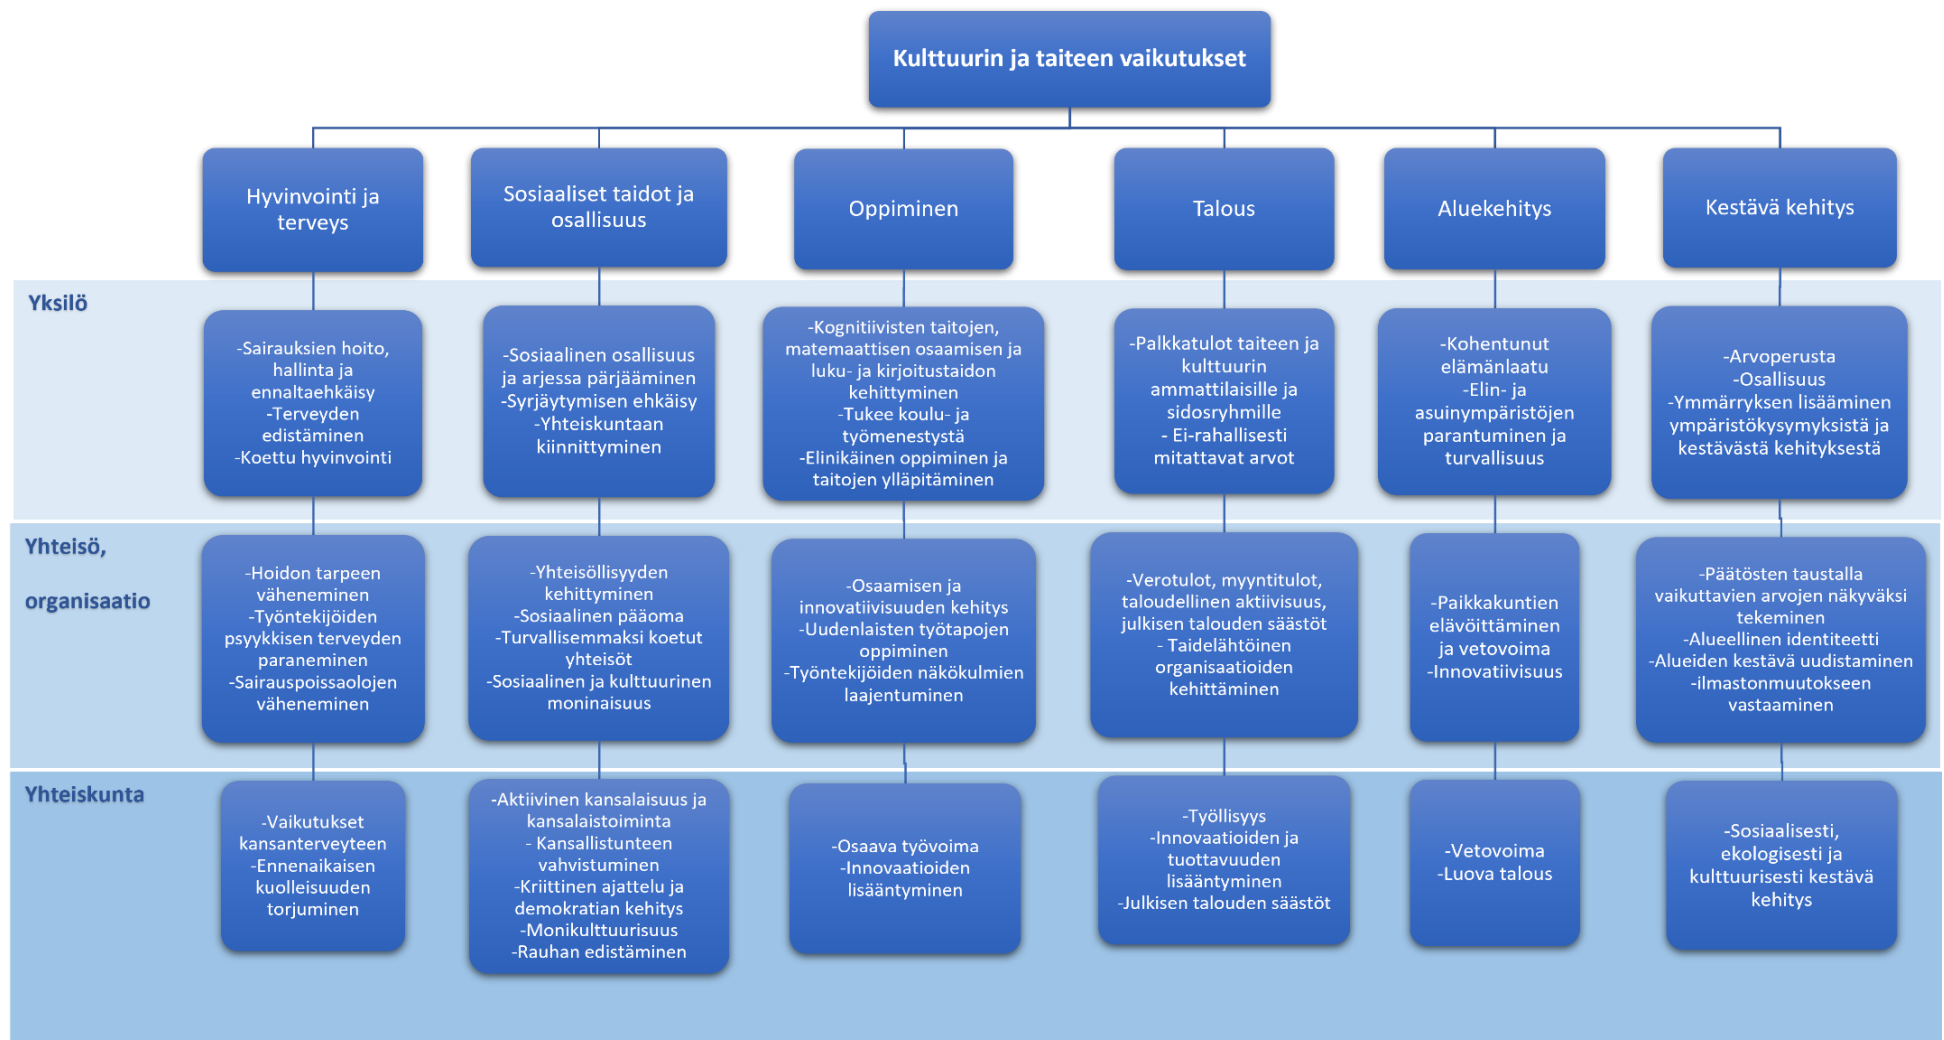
Kulttuurin ja taiteen vaikutukset

Hyvinvointi ja terveys

Sosiaaliset taidot ja osallisuus

Oppiminen

Talous

Aluekehitys

Kestävä kehitys

Yksilö

-Sairauksien hoito, hallinta ja ennaltaehkäisy
-Terveyden edistäminen
-Koettu hyvinvointi

-Sosiaalinen osallisuus ja arjessa pärjääminen
-Syrjäytymisen ehkäisy
-Yhteiskuntaan kiinnittyminen

-Kognitiivisten taitojen, matemaattisen osaamisen ja luku- ja kirjoitustaidon kehittyminen
-Tukee koulu- ja työmenestystä
-Elinikäinen oppiminen ja taitojen ylläpitäminen

-Palkkatulot taiteen ja kulttuurin ammattilaisille ja sidosryhmille
- Ei-rahallisesti mitattavat arvot

-Kohentunut elämänlaatu
-Elin- ja asuinympäristöjen parantuminen ja turvallisuus

-Arvoperusta
-Osallisuus
-Ymmärryksen lisääminen ympäristökysymyksistä ja kestävästä kehityksestä

Yhteisö, organisaatio

-Hoidon tarpeen väheneminen
-Työntekijöiden psyykkisen terveyden paraneminen
-Sairauspoissaolojen väheneminen

-Yhteisöllisyyden kehittyminen
-Sosiaalinen pääoma
-Turvallisemmaksi koetut yhteisöt
-Sosiaalinen ja kulttuurinen moninaisuus

-Osaamisen ja innovatiivisuuden kehitys
-Uudenlaisten työtapojen oppiminen
-Työntekijöiden näkökulmien laajentuminen

-Verotulot, myyntitulot, taloudellinen aktiivisuus, julkisen talouden säästöt
- Taidelähtöinen organisaatioiden kehittäminen

-Paikkakuntien elävöittäminen ja vetovoima
-Innovatiivisuus

-Päätösten taustalla vaikuttavien arvojen näkyväksi tekeminen
-Alueellinen identiteetti
-Alueiden kestävä uudistaminen
-ilmastonmuutokseen vastaaminen

Yhteiskunta

-Vaikutukset kansanterveyteen
-Ennenaikaisen kuolleisuuden torjuminen

-Aktiivinen kansalaisuus ja kansalaistoiminta
- Kansallistunteen vahvistuminen
-Kriittinen ajattelu ja demokratian kehitys
-Monikulttuurisuus
-Rauhan edistäminen

-Osaava työvoima
-Innovaatioiden lisääntyminen

-Työllisyys
-Innovaatioiden ja tuottavuuden lisääntyminen
-Julkisen talouden säästöt

-Vetovoima
-Luova talous

-Sosiaalisesti, ekologisesti ja kulttuurisesti kestävä kehitys